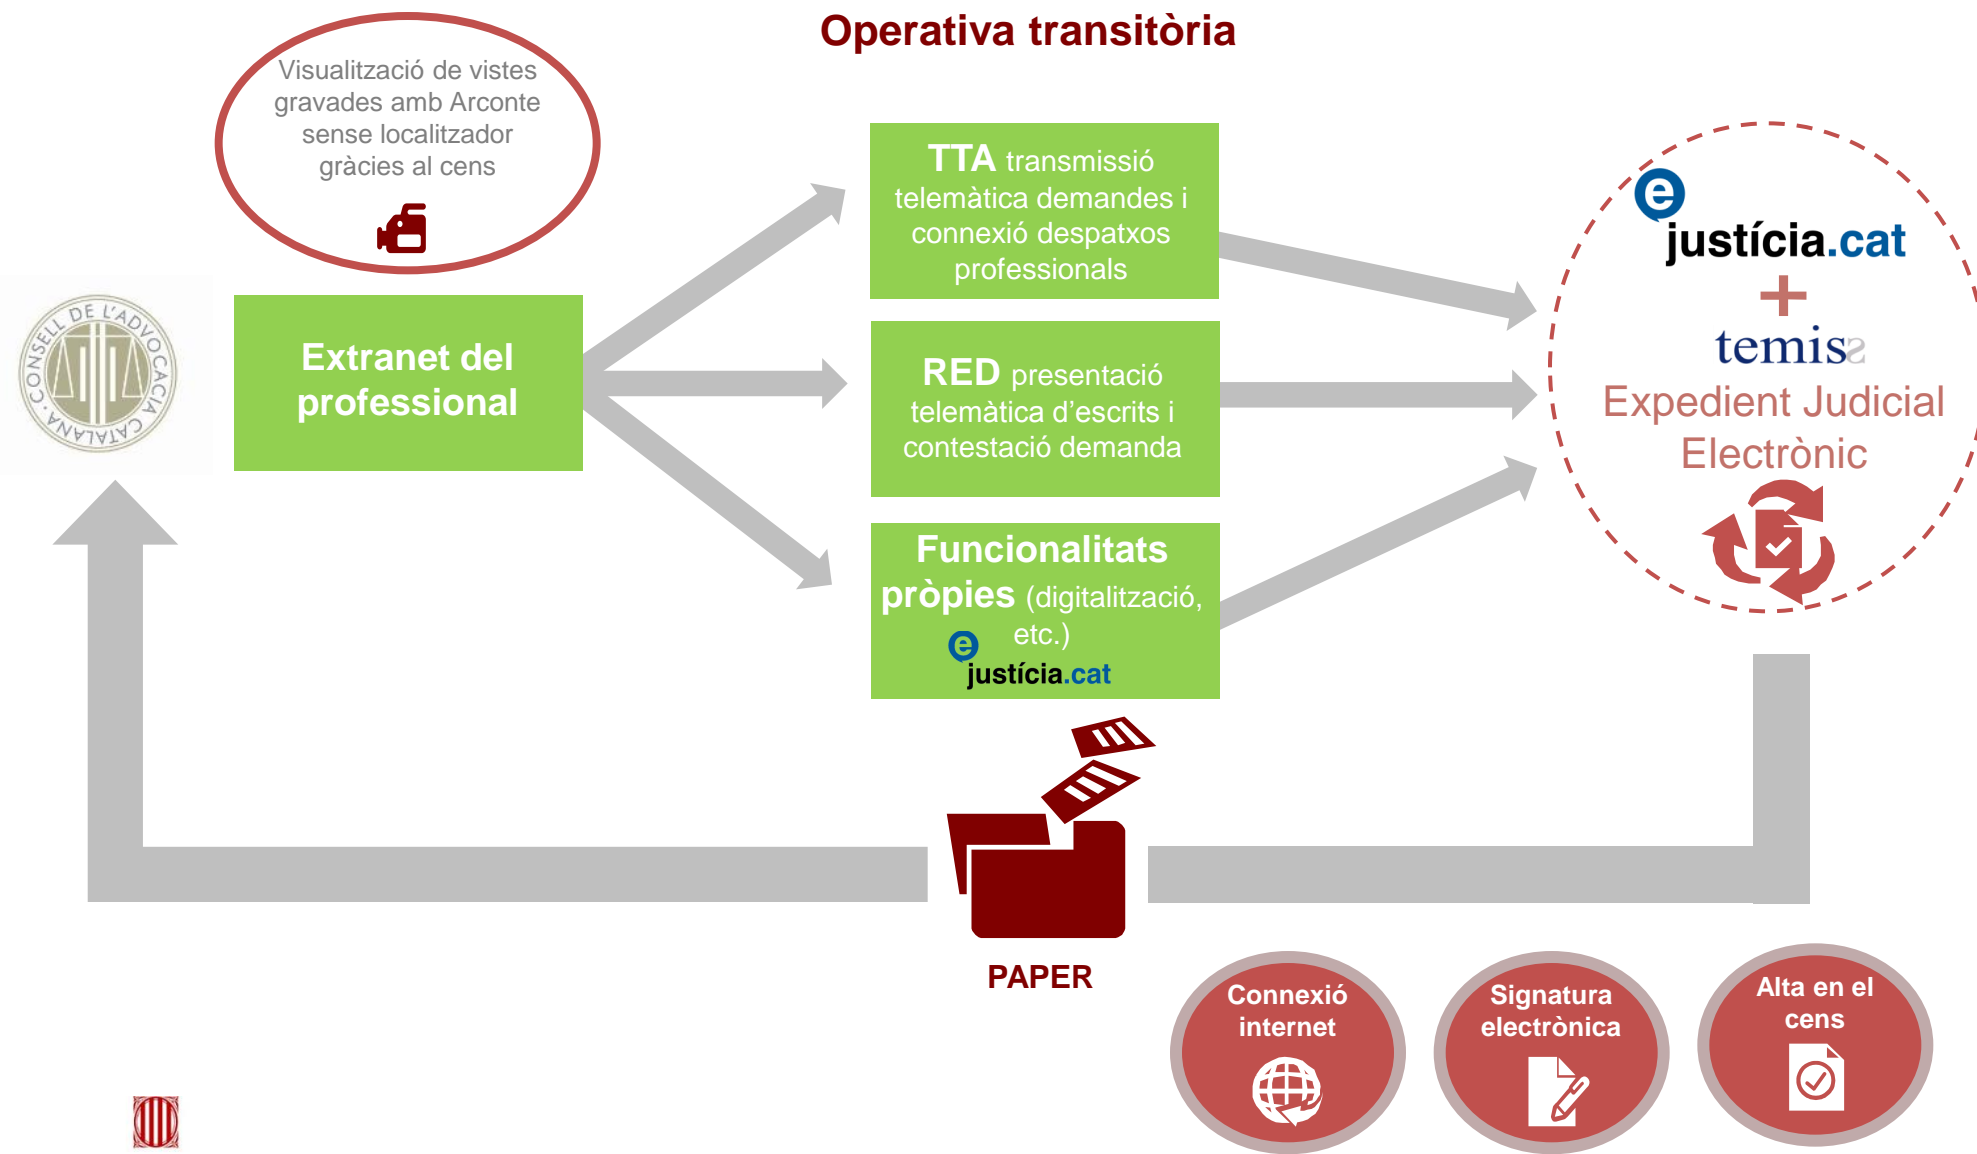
Operativa transitòria

Visualització de vistes gravades amb Arconte sense localitzador gràcies al cens

CONSELL DE L'ADVOCACIA CATALANA

Extranet del professional

TTA transmissió telemàtica demandes i connexió despatxos professionals

RED presentació telemàtica d'escrits i contestació demanda

Funcionalitats pròpies (digitalització, etc.)
e justícia.cat

e justícia.cat
+
temis2
Expedient Judicial Electrònic

PAPER

Connexió internet

Signatura electrònica

Alta en el cens